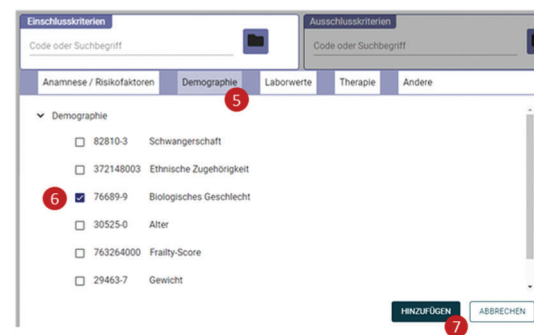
Einschlusskriterien
Code oder Suchbegriff

Ausschlusskriterien
Code oder Suchbegriff

Anamnese / Risikofaktoren
Demographie
5
Laborwerte
Therapie
Andere

Demographie
82810-3 Schwangerschaft
372148003 Ethnische Zugehörigkeit
6
76689-9 Biologisches Geschlecht
30525-0 Alter
763264000 Frailty-Score
29463-7 Gewicht

HINZUFÜGEN
7
ABBRECHEN